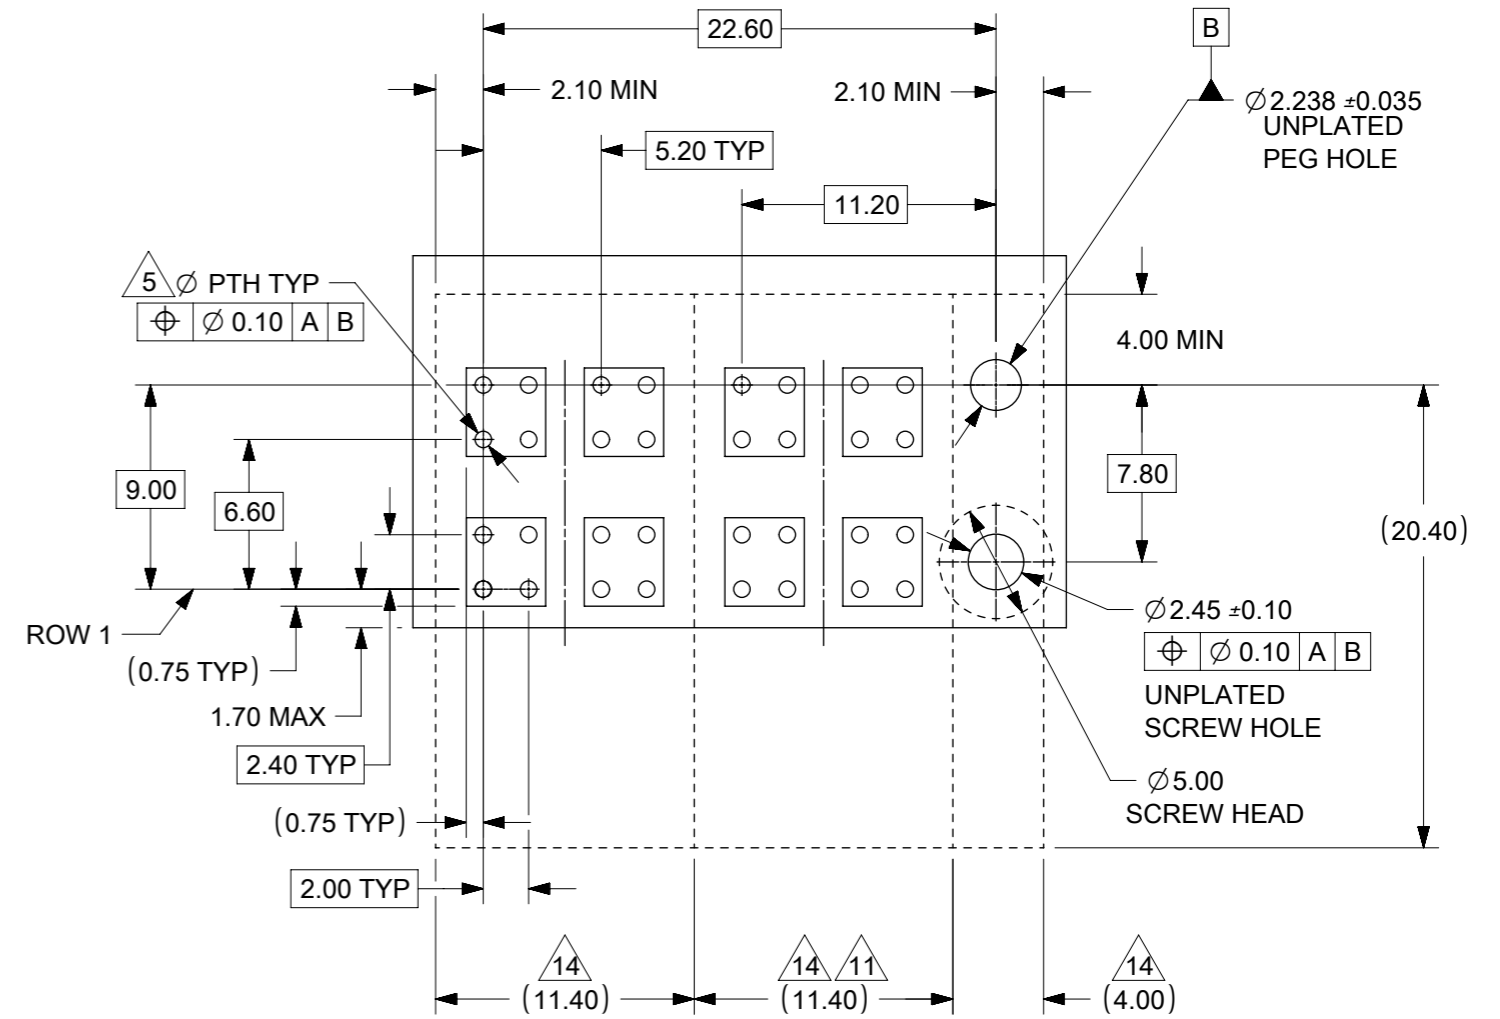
22.60

B

2.10 MIN

2.10 MIN

$\varnothing$2.238 $\pm$0.035
UNPLATED
PEG HOLE

5.20 TYP

11.20

5 $\varnothing$ PTH TYP

| $\oplus$ | $\varnothing$ 0.10 | A | B |
|---|---|---|---|

4.00 MIN

9.00

6.60

7.80

(20.40)

ROW 1

(0.75 TYP)

1.70 MAX

2.40 TYP

$\varnothing$2.45 $\pm$0.10

| $\oplus$ | $\varnothing$ 0.10 | A | B |
|---|---|---|---|

UNPLATED
SCREW HOLE

$\varnothing$5.00
SCREW HEAD

(0.75 TYP)

2.00 TYP

14
(11.40)

14 11
(11.40)

14
(4.00)